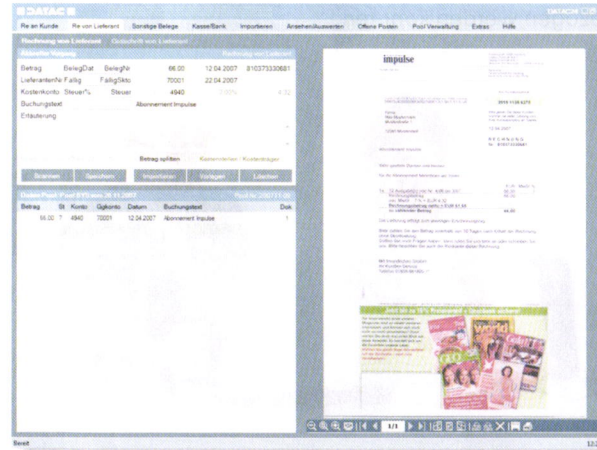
DATAC

DATAC

Re an Kunde | Re von Lieferant | Sonstige Belege | Kasse/Bank | Importieren | Ansehen/Auswerten | Offene Posten | Pool Verwaltung | Extras | Hilfe

Rechnung von Lieferant | Gutschrift von Lieferant

Aktueller Vorgang | Rechnung von Lieferant

| Betrag | BelegDat | BelegNr | | |
|---|---|---|---|---|
| | | 66.00 | 12.04.2007 | 810373330681 |
| Lieferant/Erlös | Fällig | FälligSkto | | |
| | | 70001 | 22.04.2007 | |
| Kostenkonto | Steuer% | Steuer | | |
| | | 4940 | 7.00% | 4.32 |

Buchungstext | Abonnement Impulse

Erläuterung

Betrag splitten | Kostenstellen / Kostenträger

Scannen | Speichern | Importieren | Vorlagen | Löschen

Daten Pool: Pool 070 vom 20.11.2007 | Pool-Nr: 200711-06

| Betrag | St. | Konto | Ggkonto | Datum | Buchungstext | Dok |
|---|---|---|---|---|---|---|
| 66.00 | 7 | 4940 | 70001 | 12.04.2007 | Abonnement Impulse | 1 |

impulse

RECHNUNG

1/1

Bereit